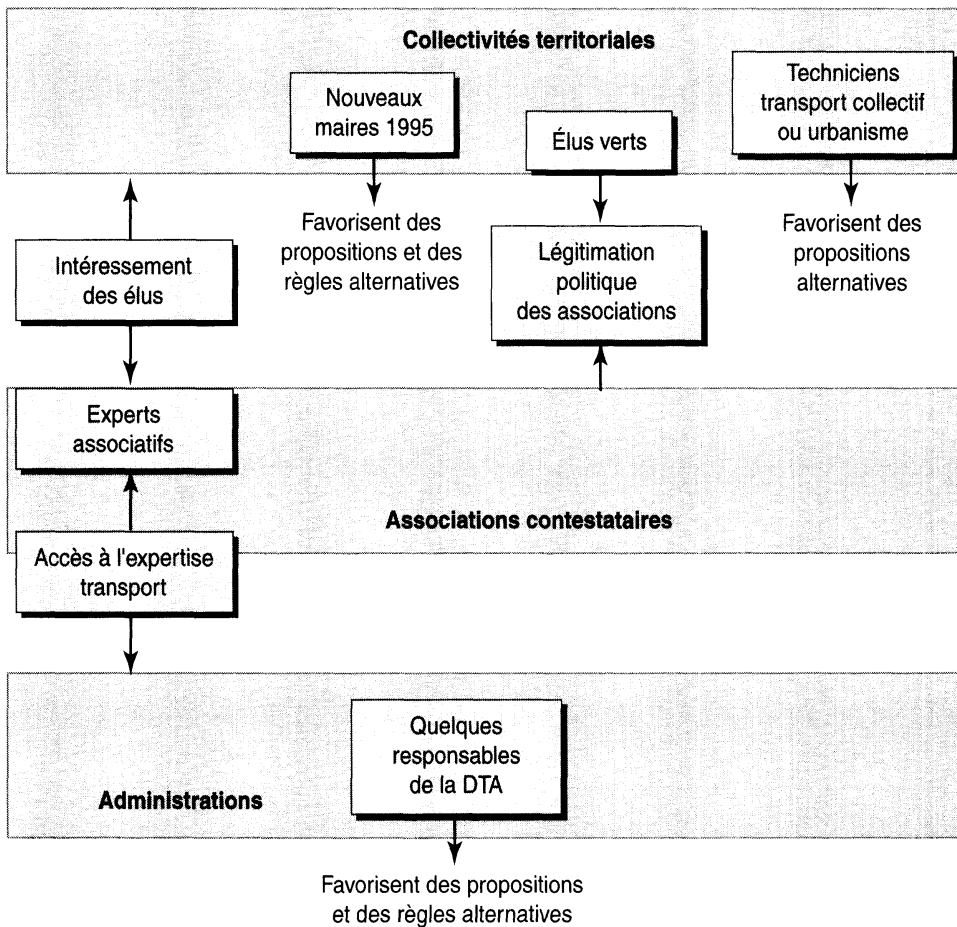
Collectivités territoriales

Nouveaux maires 1995

Élus verts

Techniciens transport collectif ou urbanisme

Favorisent des propositions et des règles alternatives

Légitimation politique des associations

Favorisent des propositions alternatives

Intéressement des élus

Experts associatifs

Associations contestataires

Accès à l'expertise transport

Quelques responsables de la DTA

Administrations

Favorisent des propositions et des règles alternatives